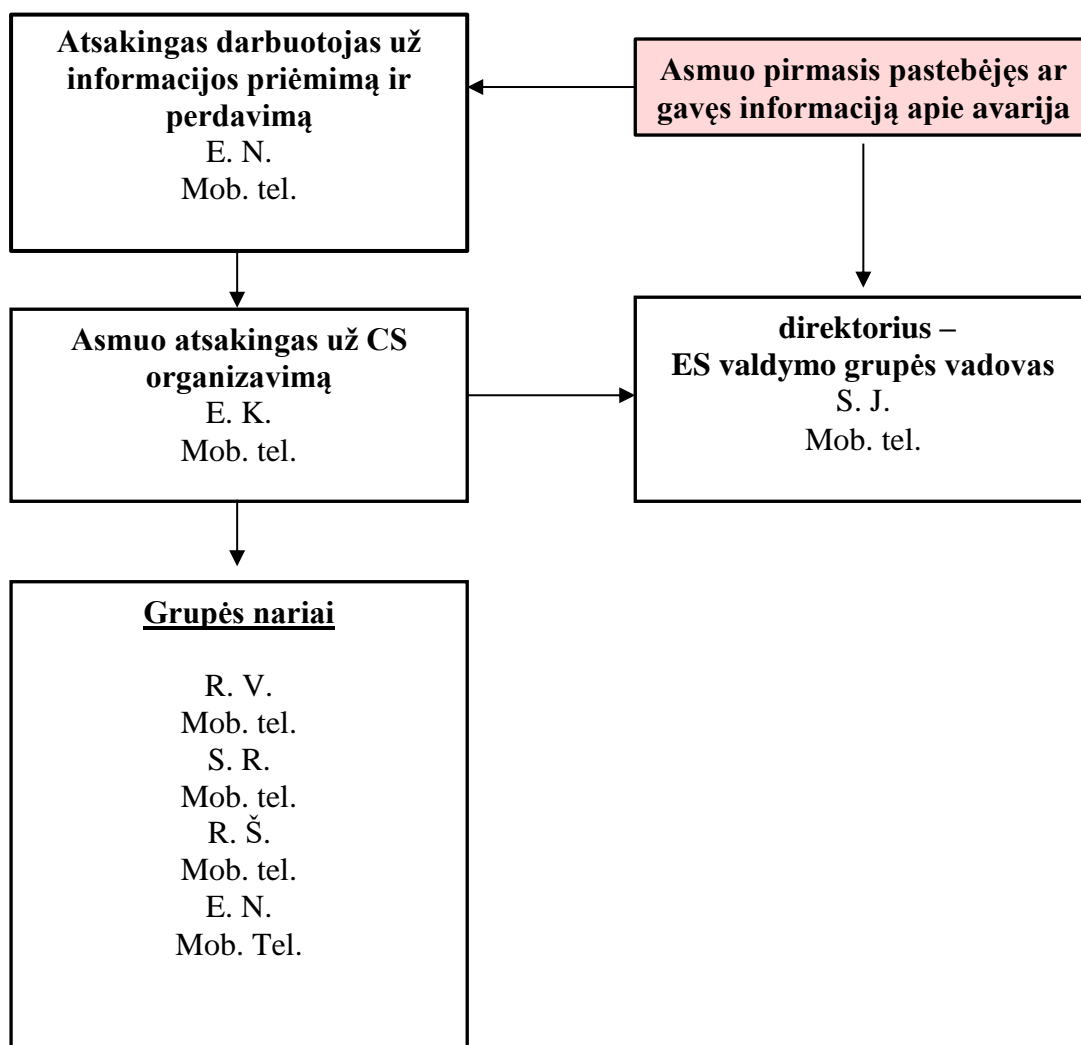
Atsakingas darbuotojas už informacijos priėmimą ir perdavimą
E. N.
Mob. tel.

Asmuo pirmasis pastebėjęs ar gavęs informaciją apie avarija

Asmuo atsakingas už CS organizavimą
E. K.
Mob. tel.

direktorius –
ES valdymo grupės vadovas
S. J.
Mob. tel.

Grupės nariai

R. V.
Mob. tel.
S. R.
Mob. tel.
R. Š.
Mob. tel.
E. N.
Mob. Tel.